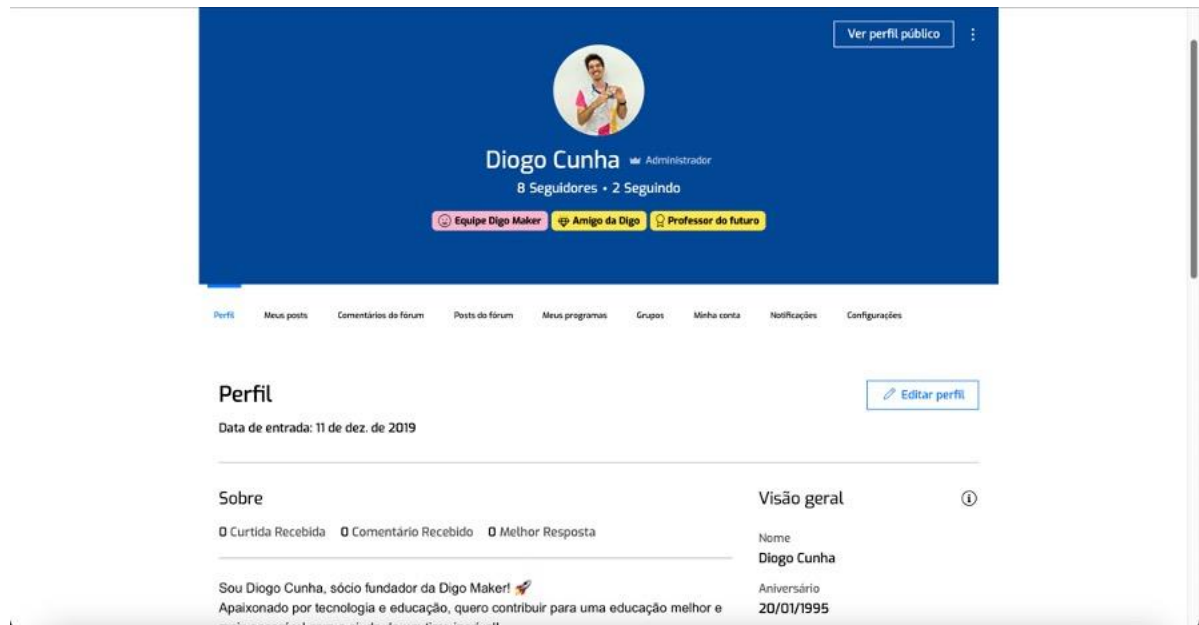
Ver perfil público

Diogo Cunha Administrador

8 Seguidores • 2 Seguindo

Equipe Digo Maker Amigo da Digo Professor do futuro

Perfil Meus posts Comentários do fórum Posts do fórum Meus programas Grupos Minha conta Notificações Configurações

Perfil

Editar perfil

Data de entrada: 11 de dez. de 2019

Sobre

0 Curtida Recebida 0 Comentário Recebido 0 Melhor Resposta

Sou Diogo Cunha, sócio fundador da Digo Maker! 🚀
Apaixonado por tecnologia e educação, quero contribuir para uma educação melhor e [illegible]

Visão geral

Nome
Diogo Cunha

Aniversário
20/01/1995